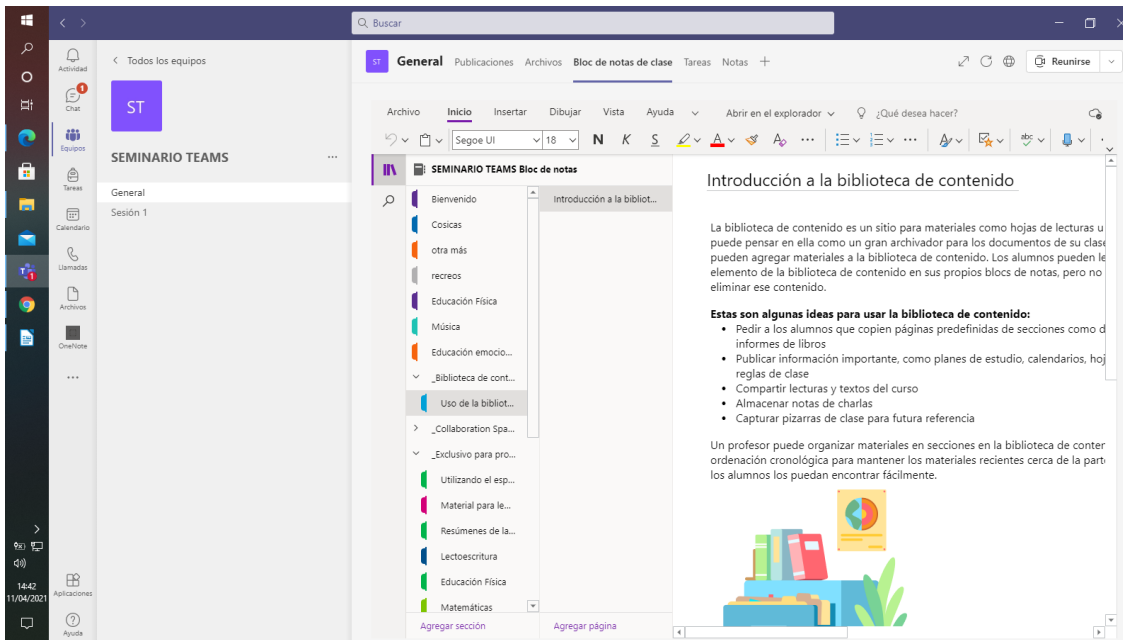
Buscar

Actividad
Chat
Equipos
Tareas
Calendario
Llamadas
Archivos
OneNote
...
Aplicaciones
Ayuda

14:42
11/04/2021

< Todos los equipos
ST
SEMINARIO TEAMS ...
General
Sesión 1

ST General Publicaciones Archivos Bloc de notas de clase Tareas Notas +
Reunirse

Archivo Inicio Insertar Dibujar Vista Ayuda Abrir en el explorador ¿Qué desea hacer?
Segoe UI 18 N K S

SEMINARIO TEAMS Bloc de notas
Bienvenido
Cosicas
otra más
recreos
Educación Física
Música
Educación emocio...
_Biblioteca de cont...
Uso de la bibliot...
_Collaboration Spa...
_Exclusivo para pro...
Utilizando el esp...
Material para le...
Resúmenes de la...
Lectoescritura
Educación Física
Matemáticas
Agregar sección

Introducción a la bibliot...
Agregar página

Introducción a la biblioteca de contenido

La biblioteca de contenido es un sitio para materiales como hojas de lecturas u puede pensar en ella como un gran archivador para los documentos de su clase pueden agregar materiales a la biblioteca de contenido. Los alumnos pueden le elemento de la biblioteca de contenido en sus propios blocs de notas, pero no eliminar ese contenido.

Estas son algunas ideas para usar la biblioteca de contenido:
• Pedir a los alumnos que copien páginas predefinidas de secciones como d informes de libros
• Publicar información importante, como planes de estudio, calendarios, hoj reglas de clase
• Compartir lecturas y textos del curso
• Almacenar notas de charlas
• Capturar pizarras de clase para futura referencia

Un profesor puede organizar materiales en secciones en la biblioteca de conter ordenación cronológica para mantener los materiales recientes cerca de la part los alumnos los puedan encontrar fácilmente.